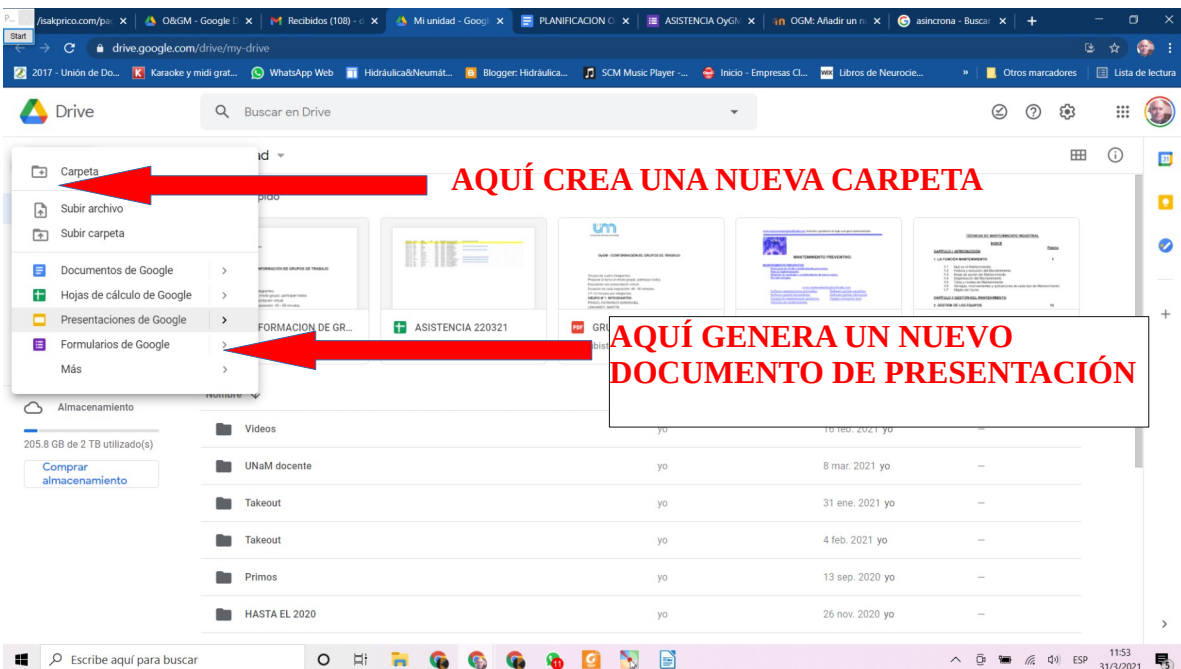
P... /isakprico.com/pa × O&GM - Google D × Recibidos (108) - × Mi unidad - Googl × PLANIFICACION × ASISTENCIA OyGM × OGM: Añadir un n × asincrona - Buscar ×

Start

drive.google.com/drive/my-drive

2017 - Unión de Do... Karaoke y midi grat... WhatsApp Web Hidráulica&Neumát... Blogger: Hidráulica... SCM Music Player -... Inicio - Empresas Cl... Libros de Neurocie... » Otros marcadores Lista de lectura

Drive

Buscar en Drive

Carpeta

Subir archivo

Subir carpeta

Documentos de Google

Hojas de cálculo de Google

Presentaciones de Google

Formularios de Google

Más

Almacenamiento

205.8 GB de 2 TB utilizado(s)

Comprar almacenamiento

AQUÍ CREA UNA NUEVA CARPETA

AQUÍ GENERA UN NUEVO DOCUMENTO DE PRESENTACIÓN

FORMACION DE GR...

ASISTENCIA 220321

GRU

Nombre

| | | |
|---|---|---|
| Videos | yo | 16 feb. 2021 yo |
| UNaM docente | yo | 8 mar. 2021 yo |
| Takeout | yo | 31 ene. 2021 yo |
| Takeout | yo | 4 feb. 2021 yo |
| Primos | yo | 13 sep. 2020 yo |
| HASTA EL 2020 | yo | 26 nov. 2020 yo |

Escribe aquí para buscar

ESP 11:53 31/3/2021